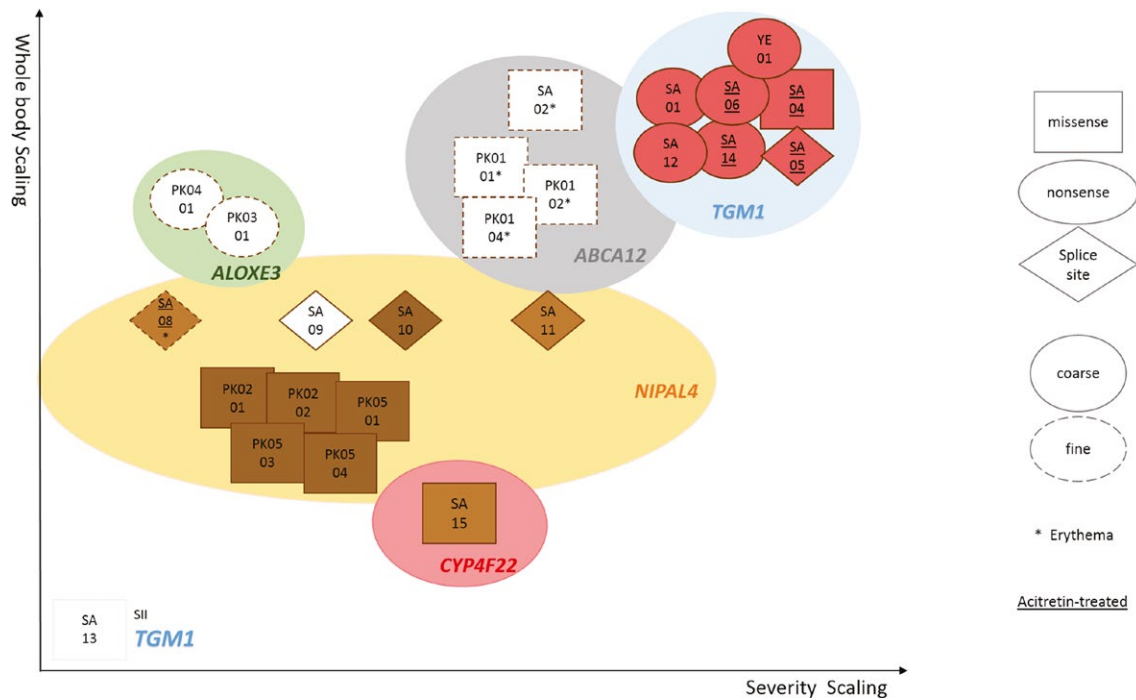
Whole body Scaling

YE 01
SA 01
SA 06
SA 04
SA 12
SA 14
SA 05
TGM1

SA 02*
PK01 01*
PK01 02*
PK01 04*
ABCA12

PK04 01
PK03 01
ALOXE3

SA 08 *
SA 09
SA 10
SA 11

PK02 01
PK02 02
PK05 01
PK05 03
PK05 04
NIPAL4

SA 15
CYP4F22

SA 13
SII
TGM1

Severity Scaling

missense
nonsense
Splice site
coarse
fine
* Erythema
Acitretin-treated